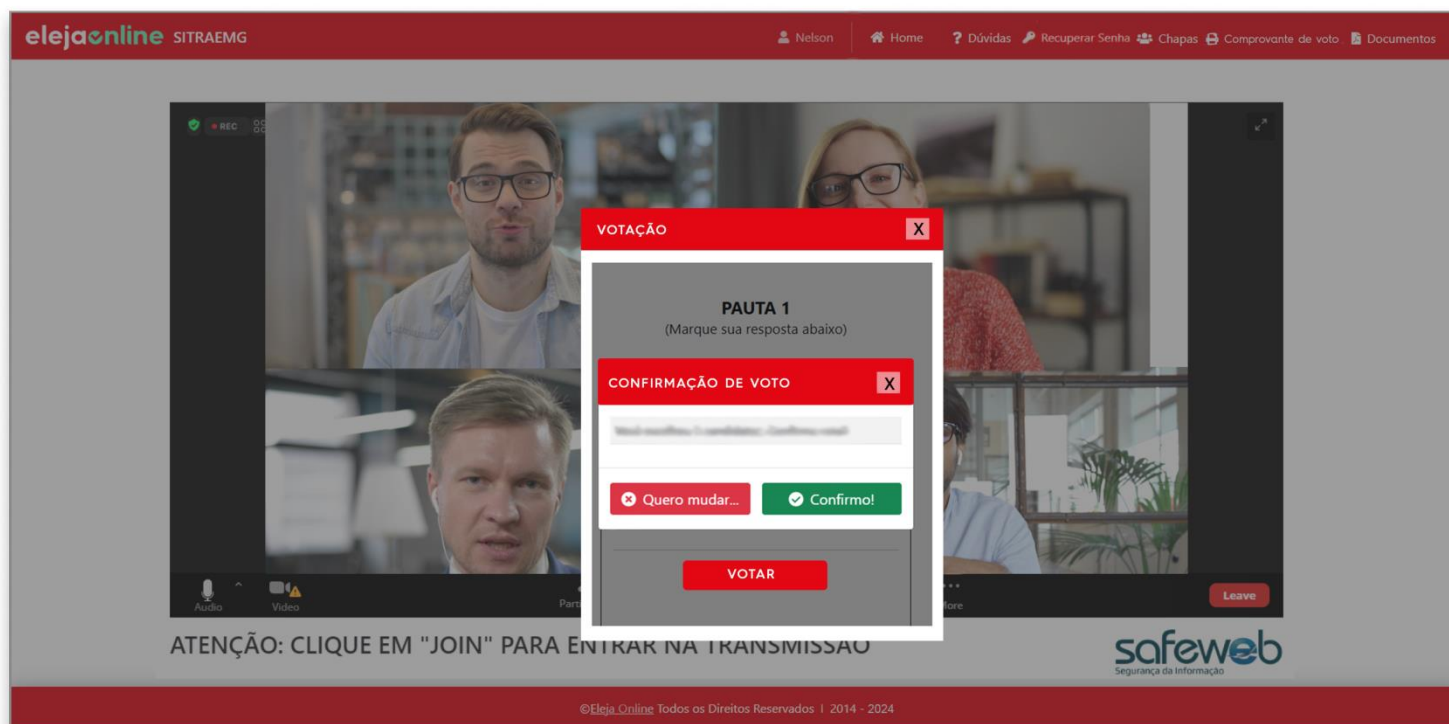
elejaonline SITRAEMG

Nelson | Home | ? Dúvidas | Recuperar Senha | Chapas | Comprovante de voto | Documentos

REC

VOTAÇÃO X

PAUTA 1
(Marque sua resposta abaixo)

CONFIRMAÇÃO DE VOTO X

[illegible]

Quero mudar... | Confirmo!

VOTAR

Audio | Video | Part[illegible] | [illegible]fore | Leave

ATENÇÃO: CLIQUE EM "JOIN" PARA ENTRAR NA TRANSMISSÃO

safeweb
Segurança da Informação

©Eleja Online Todos os Direitos Reservados | 2014 - 2024